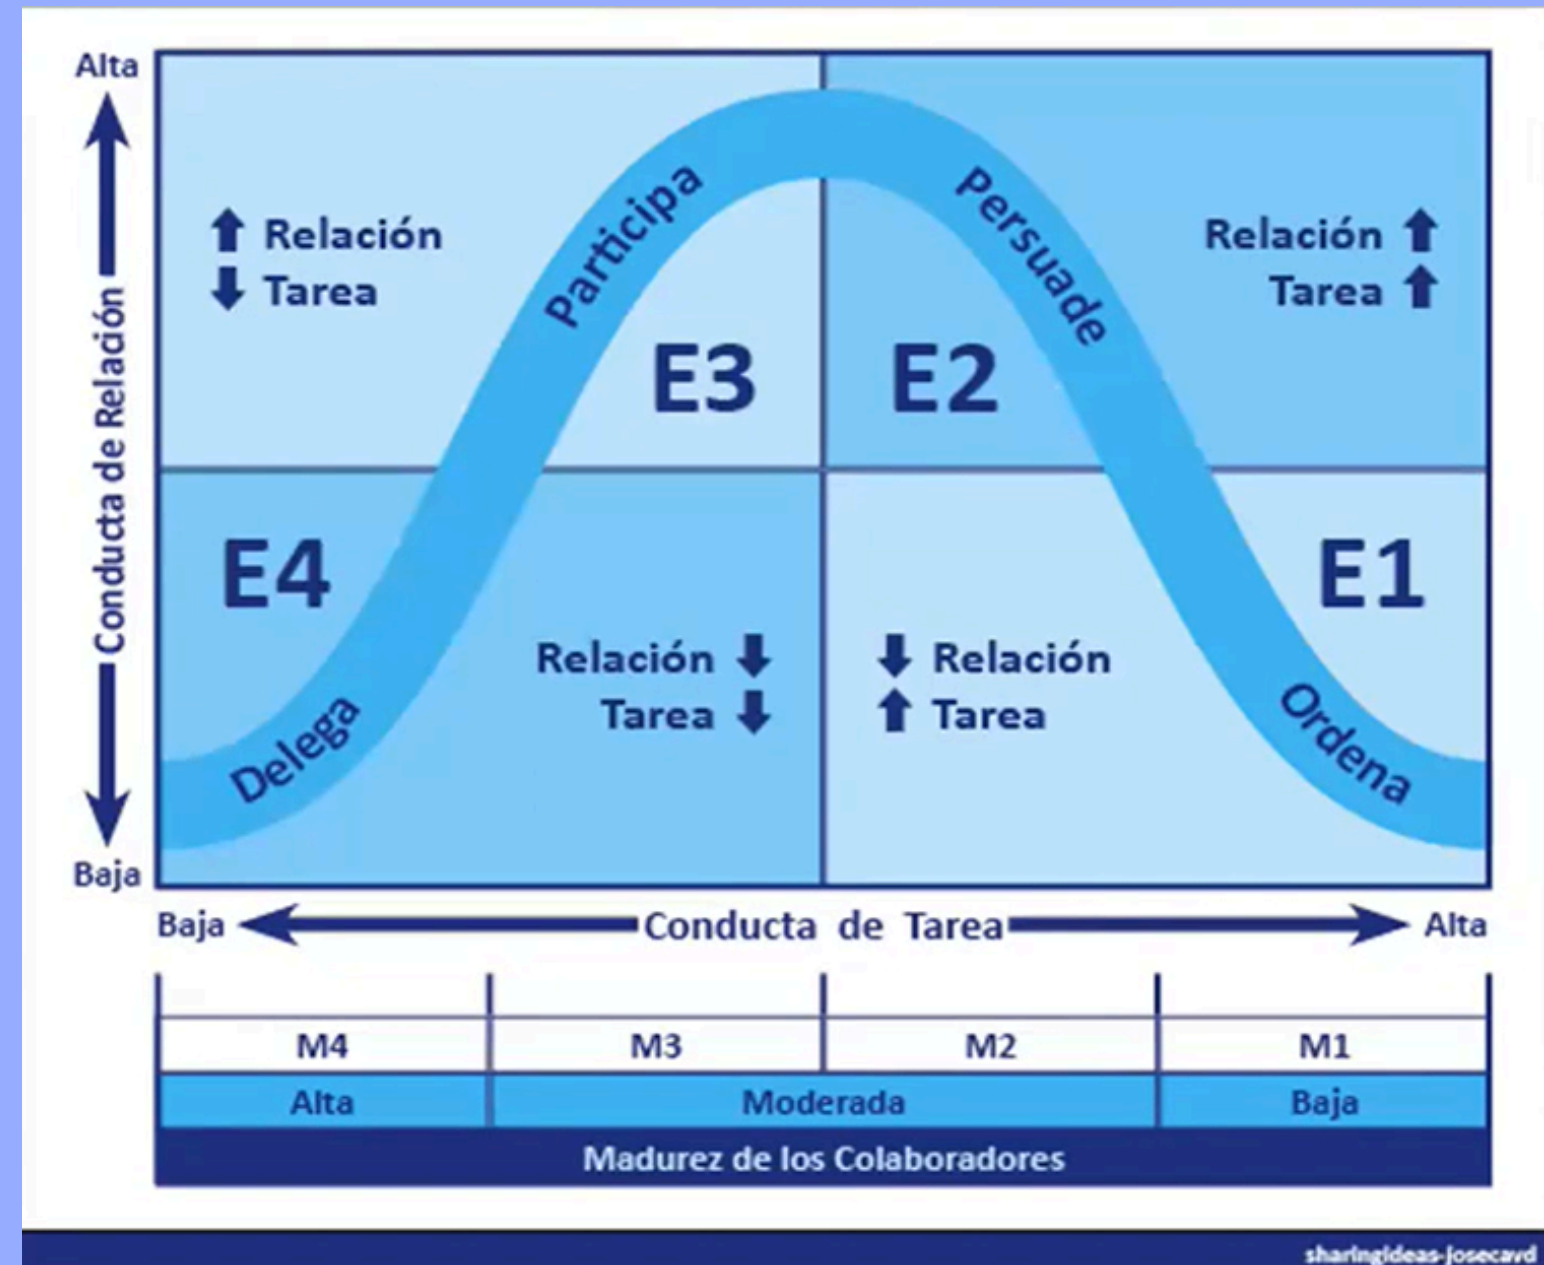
Alta

Conducta de Relación

Baja

⬆ Relación
⬇ Tarea

Participa

E3

E2

Persuade

Relación ⬆
Tarea ⬆

E4

Relación ⬇
Tarea ⬇

Delega

⬇ Relación
⬆ Tarea

E1

Ordena

Baja

Conducta de Tarea

Alta

| M4 | M3 | M2 | M1 |
|---|---|---|---|
| Alta | Moderada | | Baja |

Madurez de los Colaboradores

sharingideas-josecavd